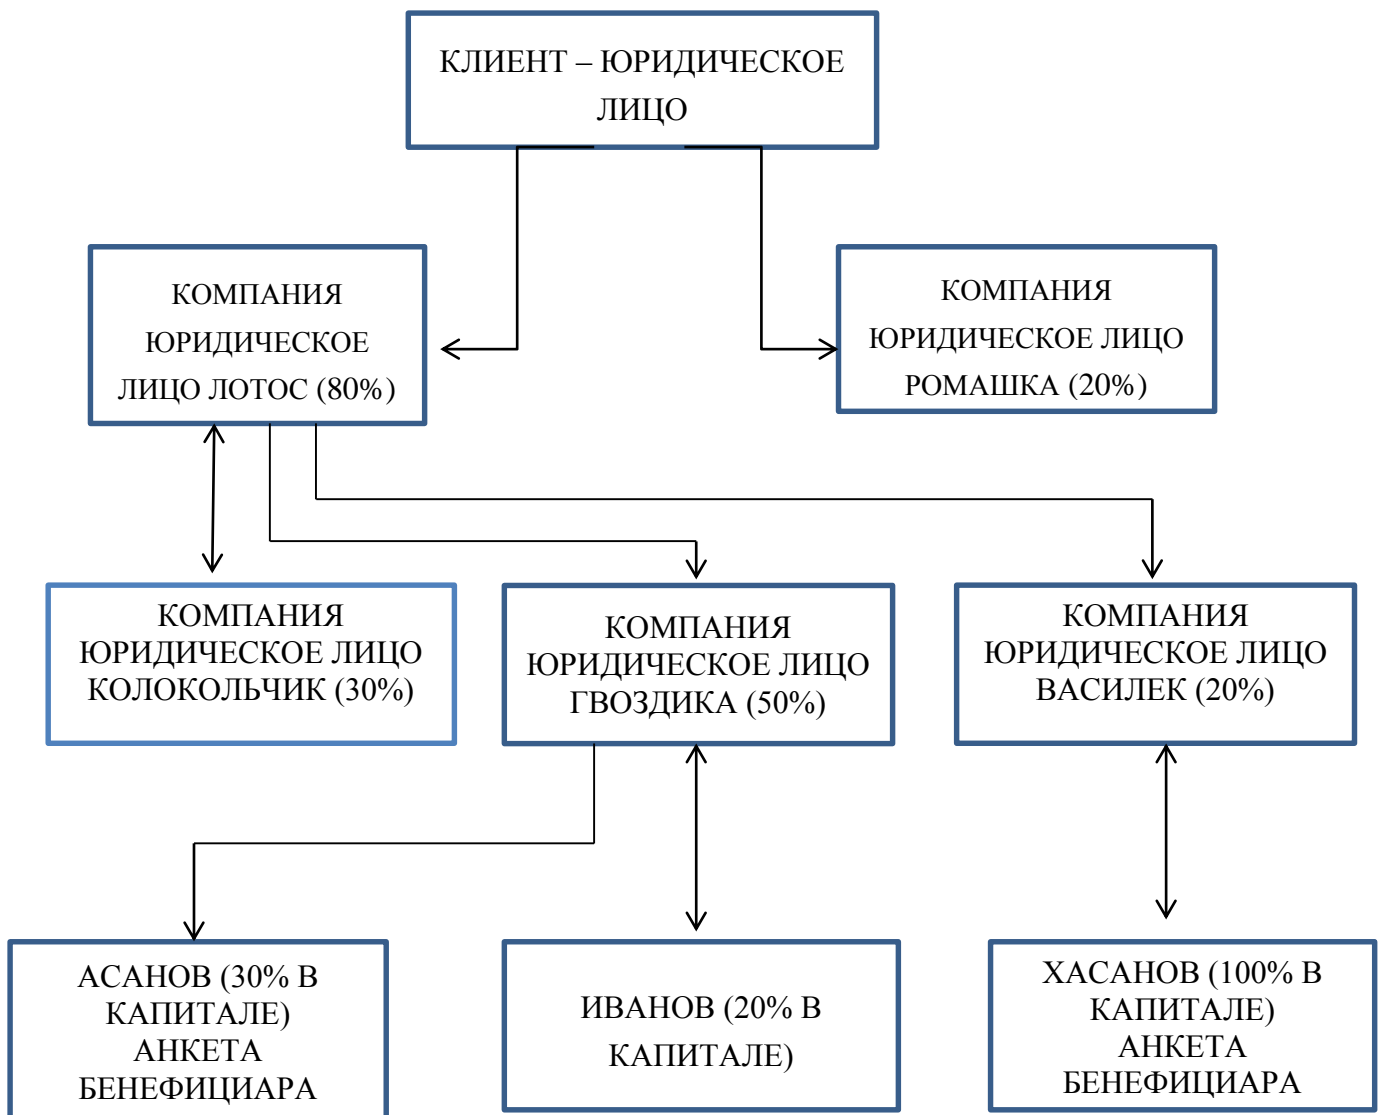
КЛИЕНТ – ЮРИДИЧЕСКОЕ ЛИЦО

КОМПАНИЯ ЮРИДИЧЕСКОЕ ЛИЦО ЛОТОС (80%)

КОМПАНИЯ ЮРИДИЧЕСКОЕ ЛИЦО РОМАШКА (20%)

КОМПАНИЯ ЮРИДИЧЕСКОЕ ЛИЦО КОЛОКОЛЬЧИК (30%)

КОМПАНИЯ ЮРИДИЧЕСКОЕ ЛИЦО ГВОЗДИКА (50%)

КОМПАНИЯ ЮРИДИЧЕСКОЕ ЛИЦО ВАСИЛЕК (20%)

АСАНОВ (30% В КАПИТАЛЕ) АНКЕТА БЕНЕФИЦИАРА

ИВАНОВ (20% В КАПИТАЛЕ)

ХАСАНОВ (100% В КАПИТАЛЕ) АНКЕТА БЕНЕФИЦИАРА